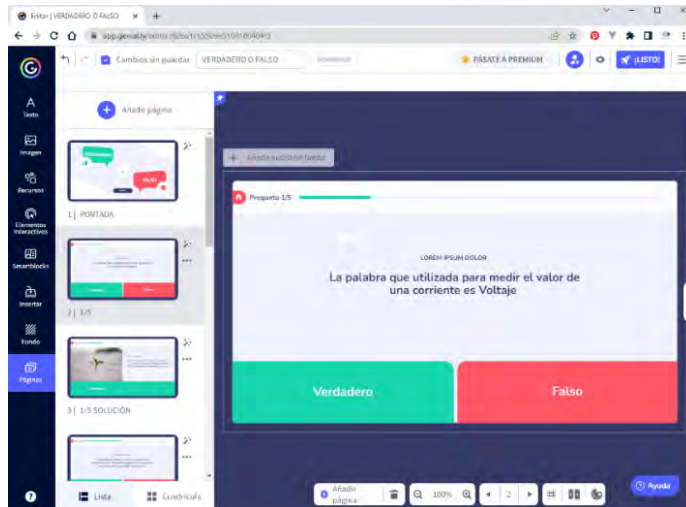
Editor | VERDADERO O FALSO ×  +

app.genial.ly/editor/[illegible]

Cambios sin guardar  VERDADERO O FALSO

PÁSATE A PREMIUM  ¡LISTO!

Texto
Imagen
Recursos
Elementos interactivos
Smartblocks
Insertar
Fondo
Páginas

Añade página

1 | PORTADA

2 | 1/5

3 | 1/5 SOLUCIÓN

Lista  Cuadrícula

Añadir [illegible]

Pregunta 1/5

LOREM IPSUM DOLOR

La palabra que utilizada para medir el valor de una corriente es Voltaje

Verdadero

Falso

Añadir página  100%  2  Ayuda